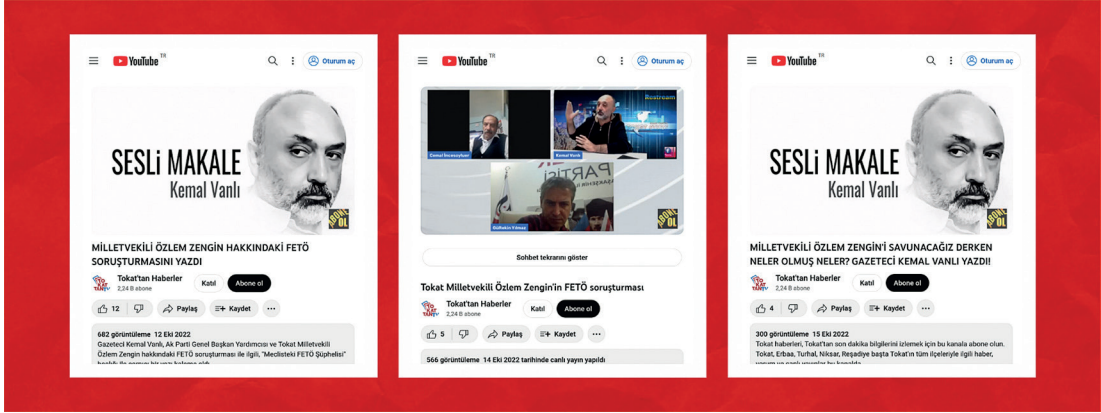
YouTube TR
Oturum aç

SESLİ MAKALE
Kemal Vanlı

ABONE OL

MİLLETVEKİLİ ÖZLEM ZENGİN HAKKINDAKİ FETÖ SORUŞTURMASINI YAZDI

Tokat'tan Haberler
2,24 B abone
Katıl
Abone ol

12
Paylaş
Kaydet
...

682 görüntüleme 12 Eki 2022
Gazeteci Kemal Vanlı, Ak Parti Genel Başkan Yardımcısı ve Tokat Milletvekili Özlem Zengin hakkındaki FETÖ soruşturması ile ilgili, "Meclisteki FETÖ Şüphelisi" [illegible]

YouTube TR
Oturum aç

Restream
Cemal İncesuyuer
Kemal Vanlı
Hüdhekin Yılmaz
PARTİSİ
ABONE OL

Sohbet tekrarını göster

Tokat Milletvekili Özlem Zengin'in FETÖ soruşturması

Tokat'tan Haberler
2,24 B abone
Katıl
Abone ol

5
Paylaş
Kaydet
...

566 görüntüleme 14 Eki 2022 tarihinde canlı yayın yapıldı

YouTube TR
Oturum aç

SESLİ MAKALE
Kemal Vanlı

ABONE OL

MİLLETVEKİLİ ÖZLEM ZENGİN'İ SAVUNACAĞIZ DERKEN NELER OLMUŞ NELER? GAZETECİ KEMAL VANLI YAZDI!

Tokat'tan Haberler
2,24 B abone
Katıl
Abone ol

4
Paylaş
Kaydet
...

300 görüntüleme 15 Eki 2022
Tokat haberleri, Tokat'tan son dakika bilgilerini izlemek için bu kanala abone olun. Tokat, Erbaa, Turhal, Niksar, Reşadiye başta Tokat'ın tüm ilçeleriyle ilgili haber, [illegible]